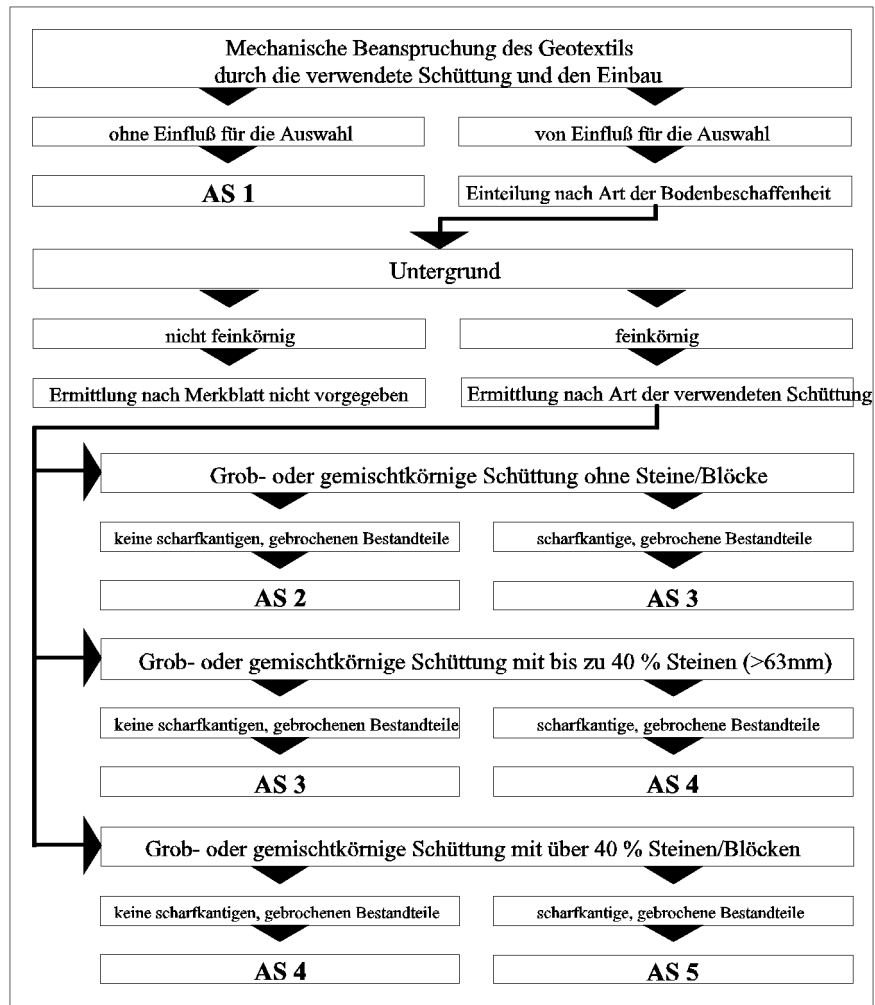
Mechanische Beanspruchung des Geotextils durch die verwendete Schüttung und den Einbau

ohne Einfluß für die Auswahl

von Einfluß für die Auswahl

AS 1

Einteilung nach Art der Bodenbeschaffenheit

Untergrund

nicht feinkörnig

feinkörnig

Ermittlung nach Merkblatt nicht vorgegeben

Ermittlung nach Art der verwendeten Schüttung

Grob- oder gemischtkörnige Schüttung ohne Steine/Blöcke

keine scharfkantigen, gebrochenen Bestandteile

scharfkantige, gebrochene Bestandteile

AS 2

AS 3

Grob- oder gemischtkörnige Schüttung mit bis zu 40 % Steinen (>63mm)

keine scharfkantigen, gebrochenen Bestandteile

scharfkantige, gebrochene Bestandteile

AS 3

AS 4

Grob- oder gemischtkörnige Schüttung mit über 40 % Steinen/Blöcken

keine scharfkantigen, gebrochenen Bestandteile

scharfkantige, gebrochene Bestandteile

AS 4

AS 5